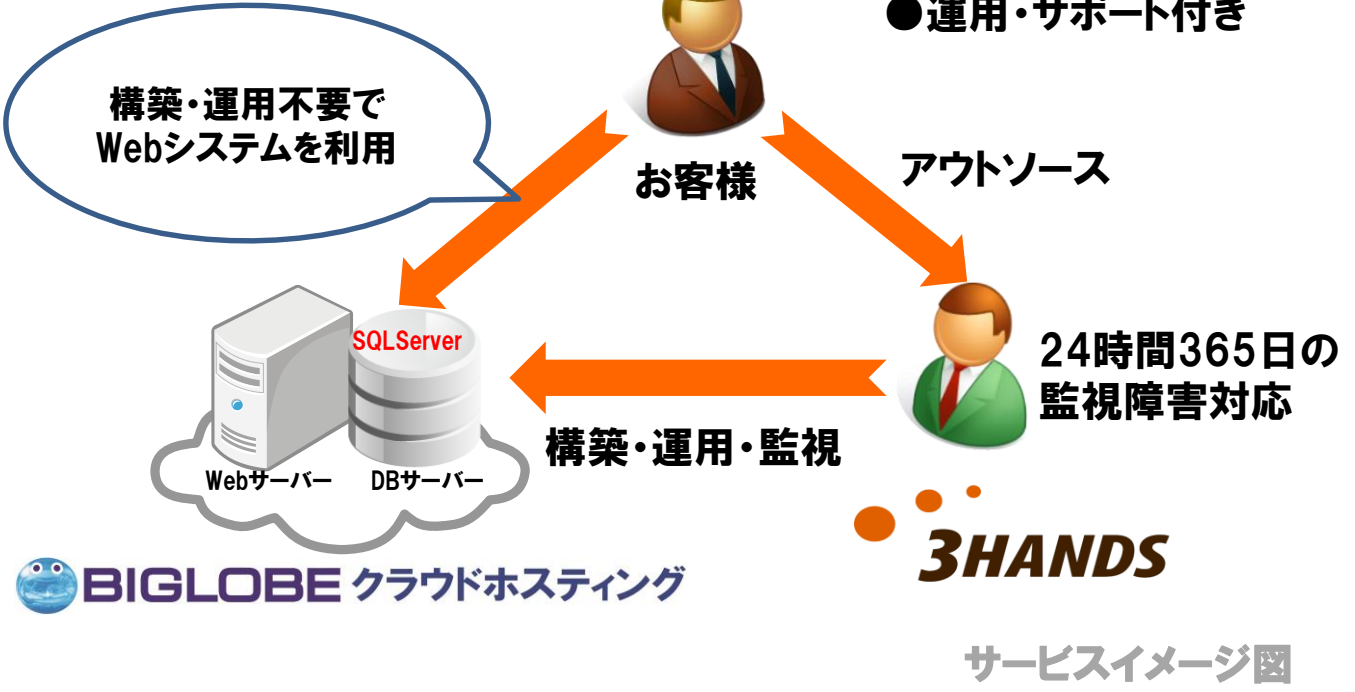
●運用・サポート付き

構築・運用不要でWebシステムを利用

お客様

アウトソース

SQLServer

Webサーバー

DBサーバー

24時間365日の監視障害対応

構築・運用・監視

BIGLOBE クラウドホスティング

3HANDS

サービスイメージ図